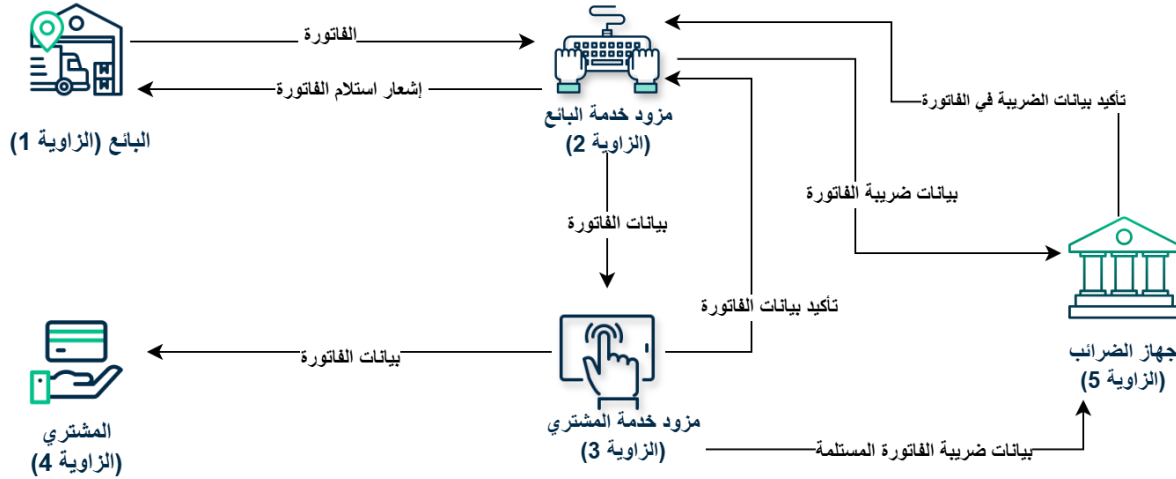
الفاتورة

إشعار استلام الفاتورة

البائع (الزاوية 1)

مزود خدمة البائع
(الزاوية 2)

تأكيد بيانات الضريبة في الفاتورة

بيانات ضريبة الفاتورة

بيانات الفاتورة

تأكيد بيانات الفاتورة

جهاز الضرائب
(الزاوية 5)

بيانات الفاتورة

المشتري
(الزاوية 4)

مزود خدمة المشتري
(الزاوية 3)

بيانات ضريبة الفاتورة المستلمة